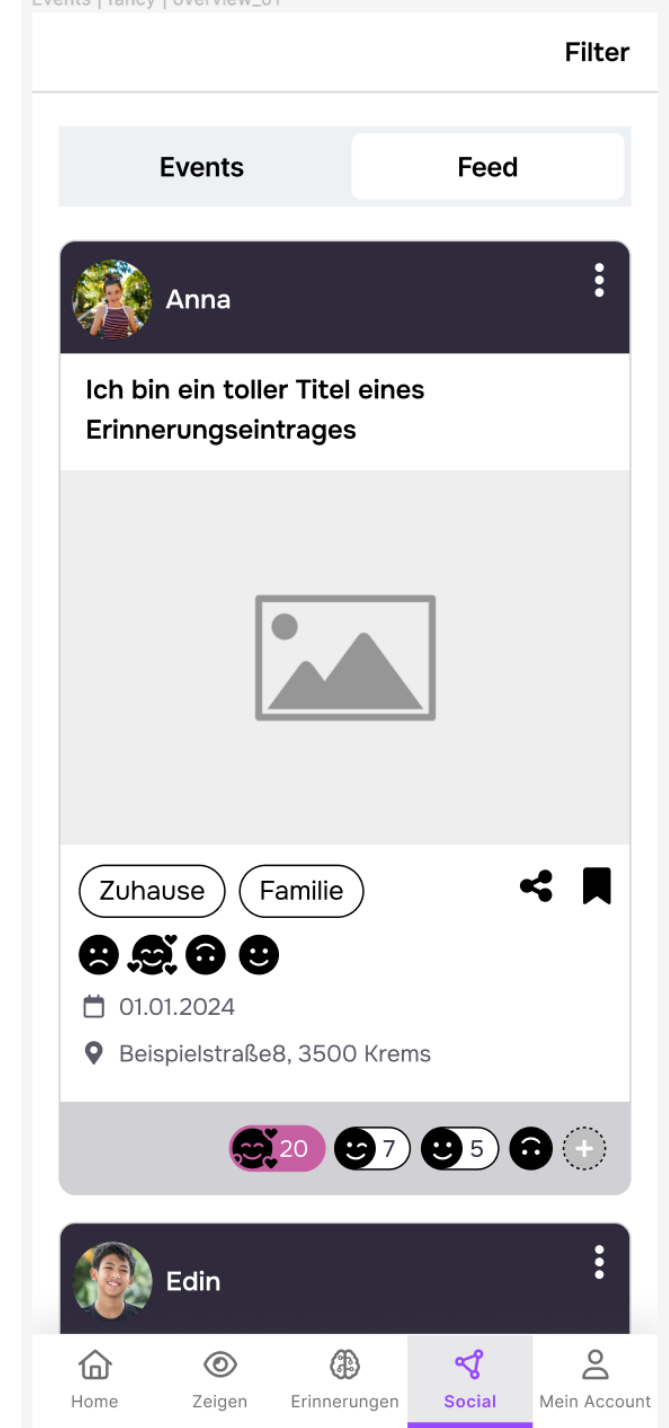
Events | fancy | overview_01

Filter

Events

Feed

Anna

Ich bin ein toller Titel eines Erinnerungseintrages

Zuhause

Familie

01.01.2024

Beispielstraße8, 3500 Krems

20

7

5

Edin

Home

Zeigen

Erinnerungen

Social

Mein Account